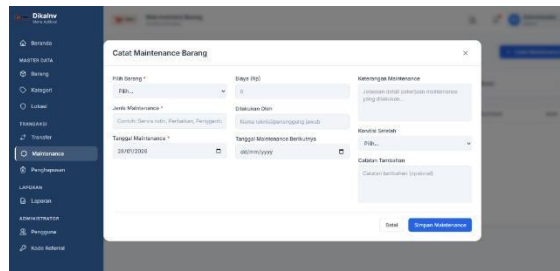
Dikalnv
Beranda
MASTER DATA
Barang
Kategori
Lokasi
TRANSAKSI
Transfer
Maintenance
Penghapusan
LAPORAN
Laporan
ADMINISTRATOR
Pengguna
Kode Referral

Catat Maintenance Barang
×

Pilih Barang *
Pilih...
Biaya (Rp)
0
Keterangan Maintenance
Jelaskan detail pekerjaan maintenance yang dilakukan...

Jenis Maintenance *
Contoh: Servis rutin, Perbaikan, Penggantian
Dilakukan Oleh
Nama teknisi/penanggung jawab

Kondisi Setelah
Pilih...

Tanggal Maintenance *
28/01/2026
Tanggal Maintenance Berikutnya
dd/mm/yyyy

Catatan Tambahan
Catatan tambahan (opsional)

Batal
Simpan Maintenance